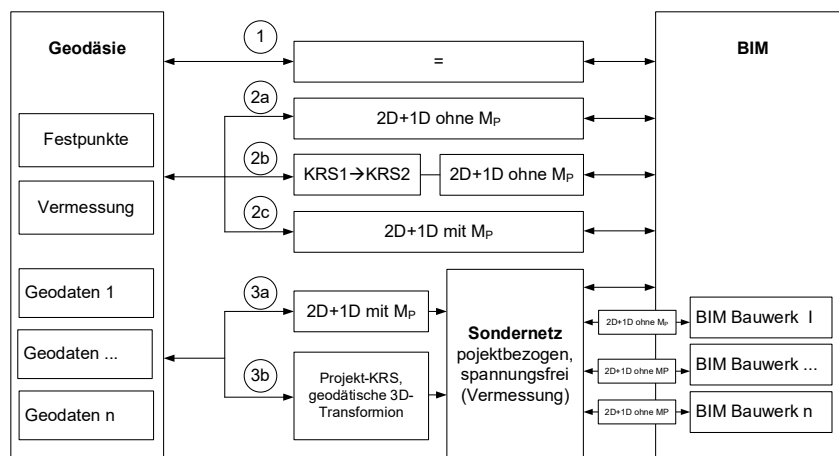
Geodäsie

1

=

BIM

2a

2D+1D ohne $M_P$

Festpunkte

2b

KRS1→KRS2

2D+1D ohne $M_P$

Vermessung

2c

2D+1D mit $M_P$

Geodaten 1

3a

2D+1D mit $M_P$

Geodaten ...

3b

Projekt-KRS, geodätische 3D-Transformion

Geodaten n

Sondernetz pojektbezogen, spannungsfrei (Vermessung)

2D+1D ohne $M_P$

BIM Bauwerk I

2D+1D ohne MP

BIM Bauwerk ...

2D+1D ohne MP

BIM Bauwerk n